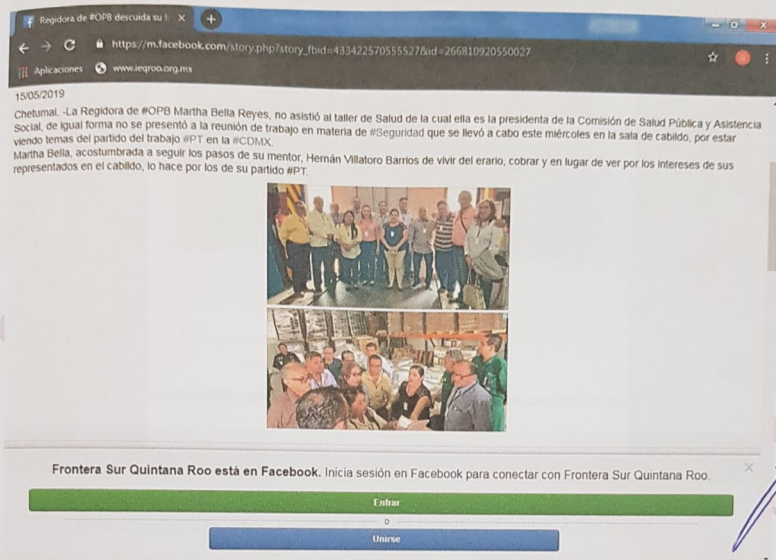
Regidora de #OPB descuida su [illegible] ×

https://m.facebook.com/story.php?story_fbid=433422570555527&id=266810920550027

Aplicaciones www.ieqroo.org.mx

15/05/2019

Chetumal. -La Regidora de #OPB Martha Bella Reyes, no asistió al taller de Salud de la cual ella es la presidenta de la Comisión de Salud Pública y Asistencia Social, de igual forma no se presentó a la reunión de trabajo en materia de #Seguridad que se llevó a cabo este miércoles en la sala de cabildo, por estar viendo temas del partido del trabajo #PT en la #CDMX.

Martha Bella, acostumbrada a seguir los pasos de su mentor, Hernán Villatoro Barrios de vivir del erario, cobrar y en lugar de ver por los intereses de sus representados en el cabildo, lo hace por los de su partido #PT.

Frontera Sur Quintana Roo está en Facebook. Inicia sesión en Facebook para conectar con Frontera Sur Quintana Roo.

Entrar

o

Unirse